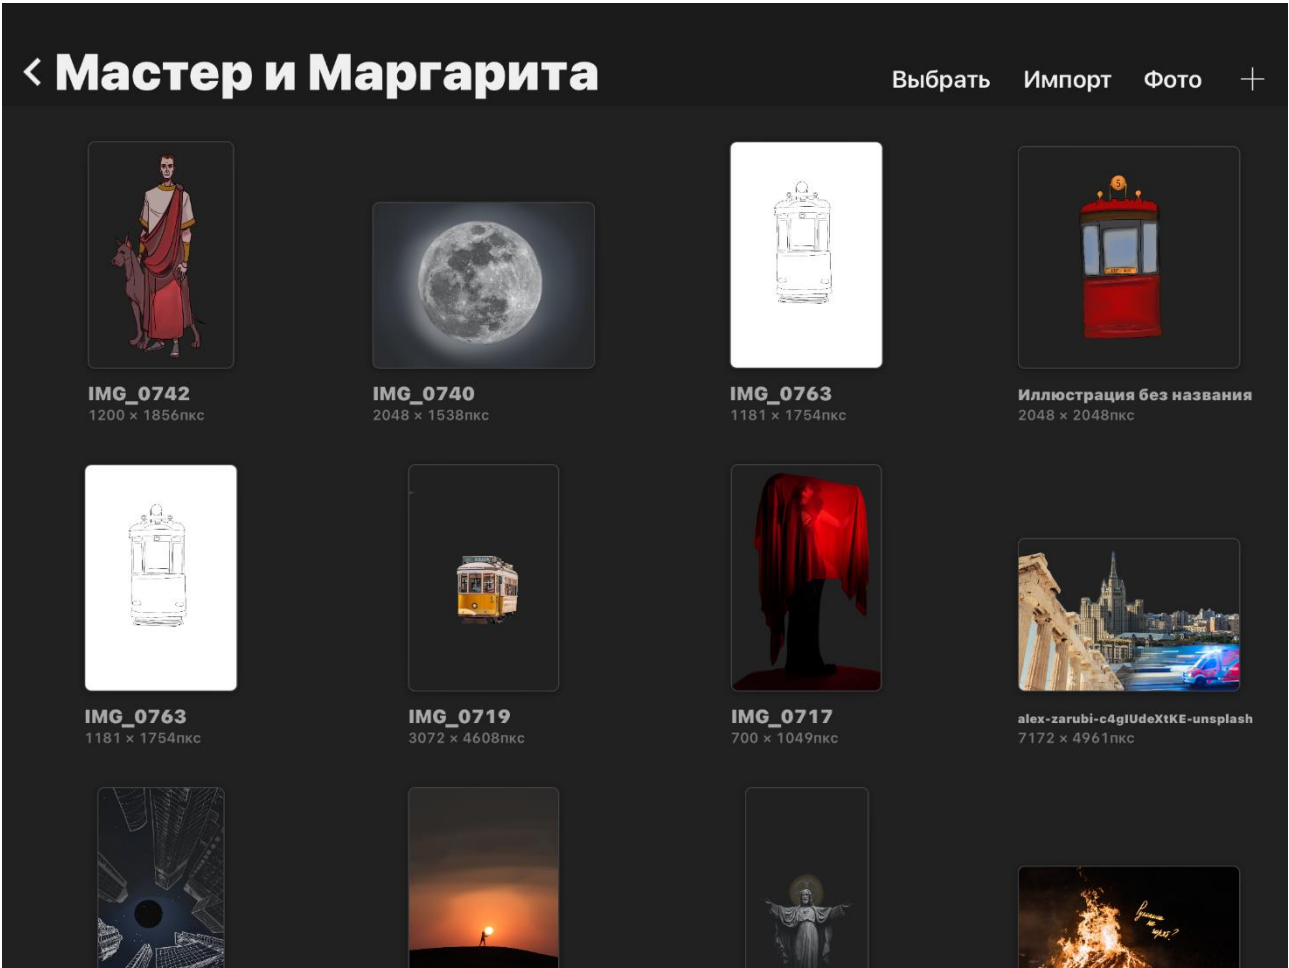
< Мастер и Маргарита

Выбрать Импорт Фото +

IMG_0742
1200 × 1856пкс

IMG_0740
2048 × 1538пкс

IMG_0763
1181 × 1754пкс

Иллюстрация без названия
2048 × 2048пкс

IMG_0763
1181 × 1754пкс

IMG_0719
3072 × 4608пкс

IMG_0717
700 × 1049пкс

alex-zarubi-c4glUdeXtKE-unsplash
7172 × 4961пкс

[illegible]